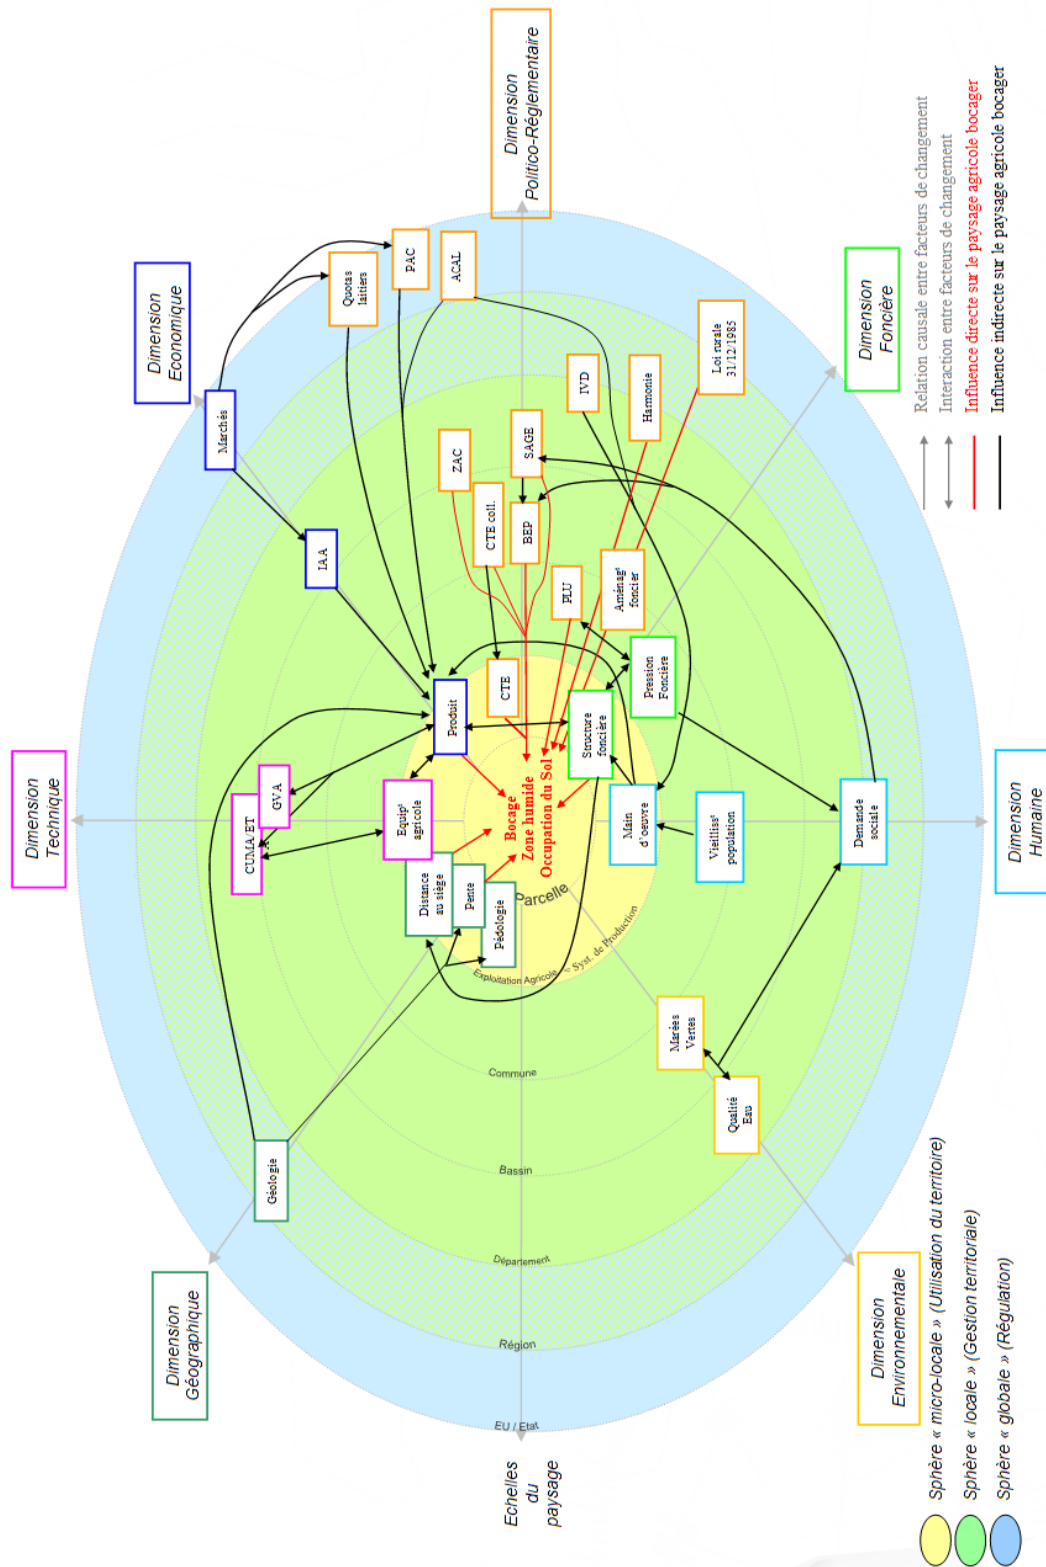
Dimension Politico-Réglementaire

Dimension Economique

Dimension Foncière

Dimension Technique

Dimension Humaine

Dimension Géographique

Dimension Environnementale

Relation causale entre facteurs de changement
Interaction entre facteurs de changement
Influence directe sur le paysage agricole bocager
Influence indirecte sur le paysage agricole bocager

PAC
ACAL
Quotas laitiers
Marchés
IAA
Loi rurale 31/12/1985
Harmonie
IVD
SAGE
ZAC
CTE coll.
BEP
PLU
Aménagt foncier
Pression Foncière
CTE
Produit
Structure foncière
GVA
CUMA/ET
Equipt agricole
Bocage
Zone humide
Occupation du Sol
Main d'oeuvre
Vieillisst population
Demande sociale
Distance au siège
Pente
Pédologie
Parcelle
Exploitation Agricole = Syst. de Production
Marées Vertes
Qualité Eau
Géologie
Commune
Bassin
Département
Région
EU / Etat

Echelles du paysage

Sphère « micro-locale » (Utilisation du territoire)
Sphère « locale » (Gestion territoriale)
Sphère « globale » (Régulation)